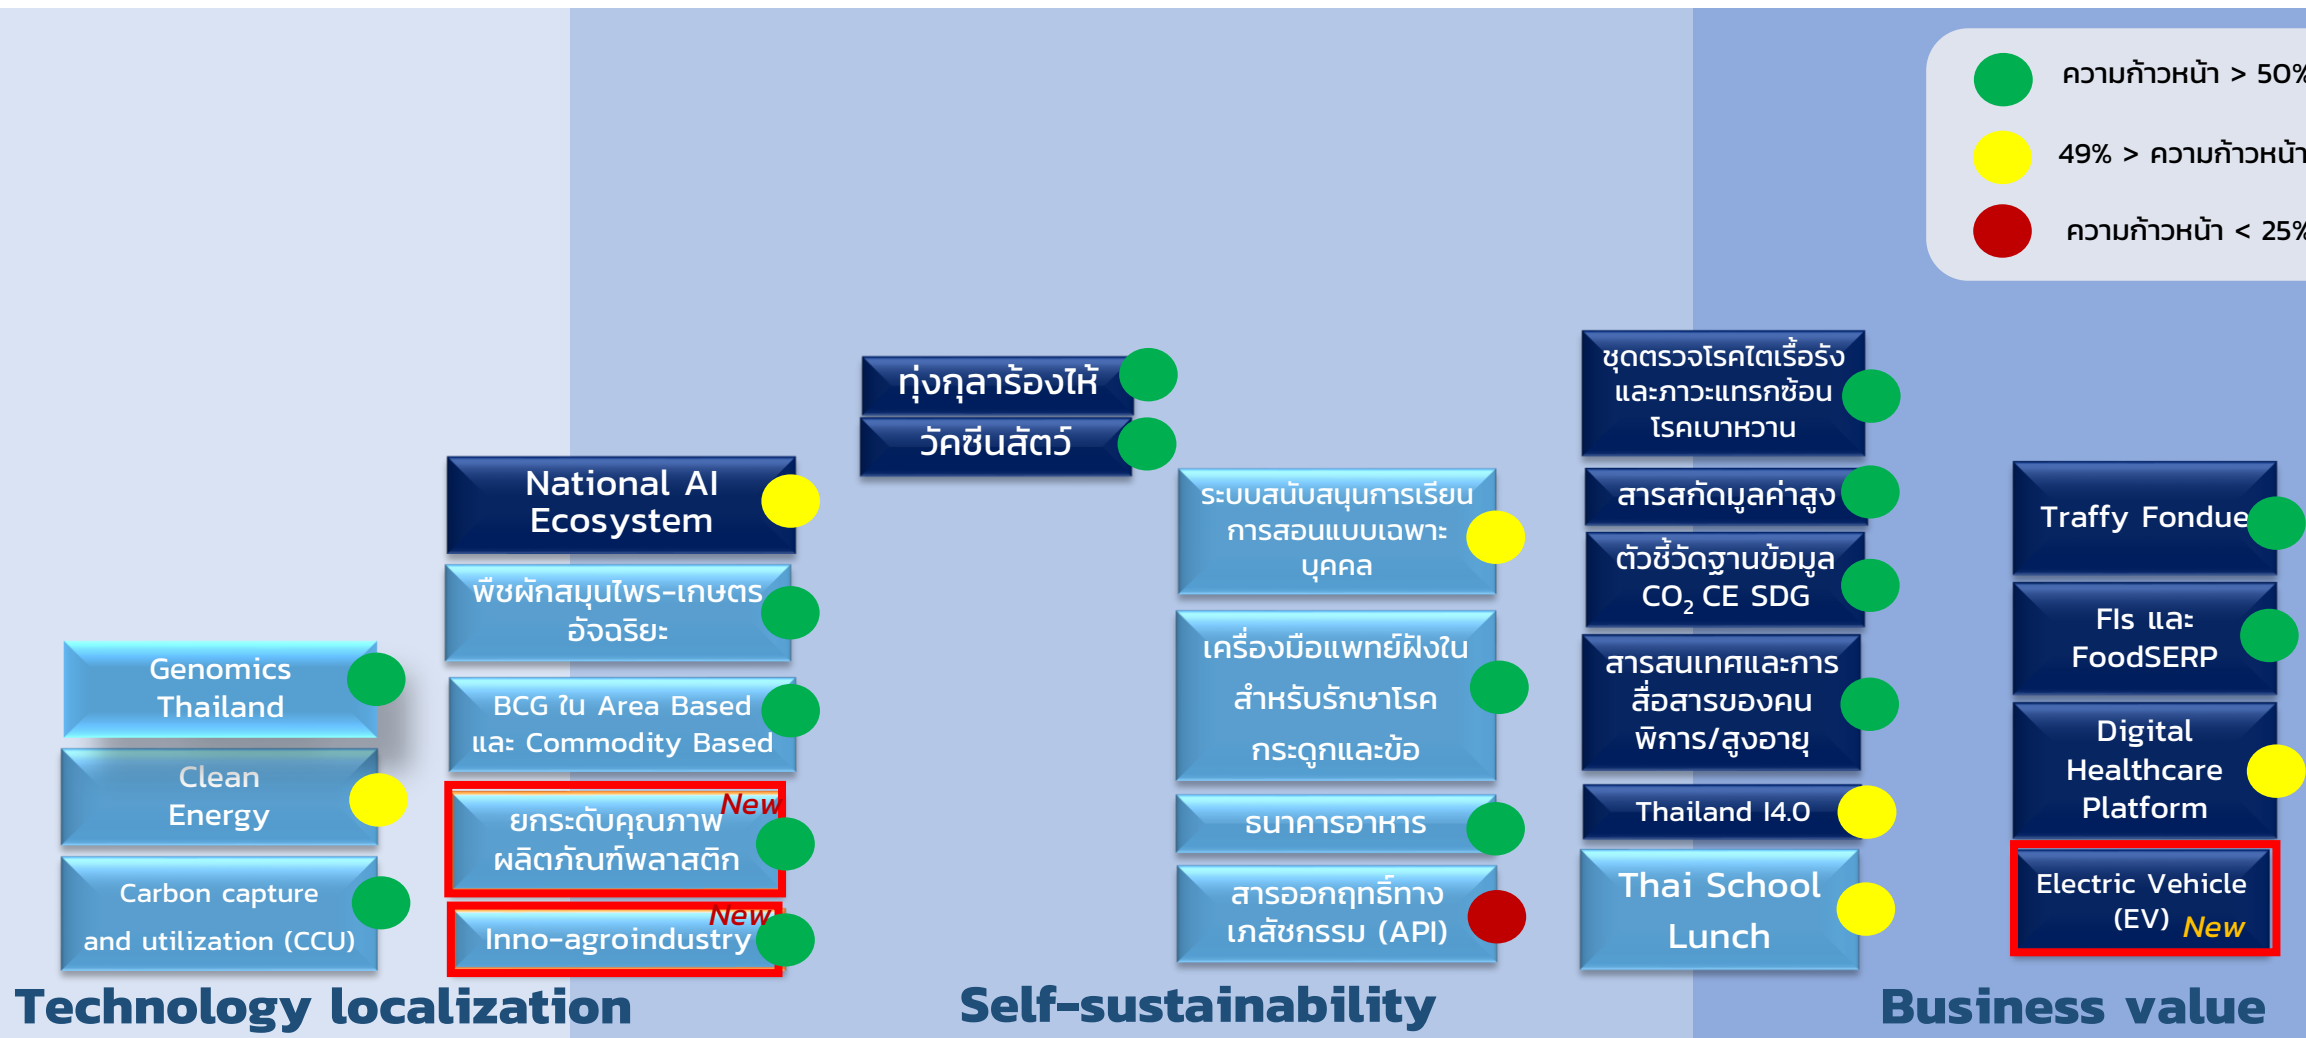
ความก้าวหน้า > 50%

49% > ความก้าวหน้า

ความก้าวหน้า < 25%

Genomics Thailand

Clean Energy

Carbon capture and utilization (CCU)

National AI Ecosystem

พืชผักสมุนไพร-เกษตรอัจฉริยะ

BCG ใน Area Based และ Commodity Based

ยกระดับคุณภาพผลิตภัณฑ์พลาสติก New

Inno-agroindustry New

ทุ่งกุลาร้องไห้

วัคซีนสัตว์

ระบบสนับสนุนการเรียนการสอนแบบเฉพาะบุคคล

เครื่องมือแพทย์ฝังในสำหรับรักษาโรคกระดูกและข้อ

ธนาคารอาหาร

สารออกฤทธิ์ทางเภสัชกรรม (API)

ชุดตรวจโรคไตเรื้อรังและภาวะแทรกซ้อนโรคเบาหวาน

สารสกัดมูลค่าสูง

ตัวชี้วัดฐานข้อมูล $CO_2$ CE SDG

สารสนเทศและการสื่อสารของคนพิการ/สูงอายุ

Thailand I4.0

Thai School Lunch

Traffy Fondue

FIs และ FoodSERP

Digital Healthcare Platform

Electric Vehicle (EV) New

Technology localization

Self-sustainability

Business value